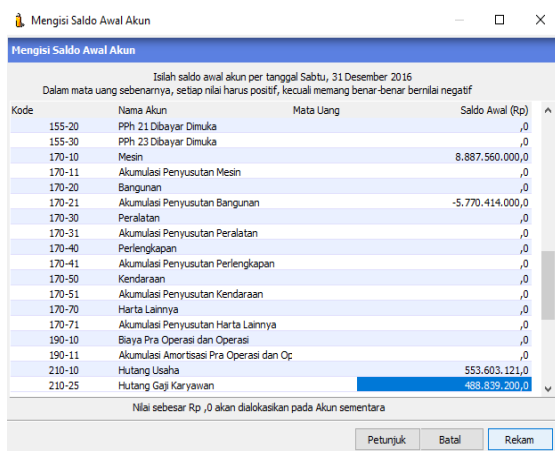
Mengisi Saldo Awal Akun

Mengisi Saldo Awal Akun

Isilah saldo awal akun per tanggal Sabtu, 31 Desember 2016
Dalam mata uang sebenarnya, setiap nilai harus positif, kecuali memang benar-benar bernilai negatif

| Kode | Nama Akun | Mata Uang | Saldo Awal (Rp) |
|---|---|---|---|
| 155-20 | PPh 21 Dibayar Dimuka | | ,0 |
| 155-30 | PPh 23 Dibayar Dimuka | | ,0 |
| 170-10 | Mesin | | 8.887.560.000,0 |
| 170-11 | Akumulasi Penyusutan Mesin | | ,0 |
| 170-20 | Bangunan | | ,0 |
| 170-21 | Akumulasi Penyusutan Bangunan | | -5.770.414.000,0 |
| 170-30 | Peralatan | | ,0 |
| 170-31 | Akumulasi Penyusutan Peralatan | | ,0 |
| 170-40 | Perlengkapan | | ,0 |
| 170-41 | Akumulasi Penyusutan Perlengkapan | | ,0 |
| 170-50 | Kendaraan | | ,0 |
| 170-51 | Akumulasi Penyusutan Kendaraan | | ,0 |
| 170-70 | Harta Lainnya | | ,0 |
| 170-71 | Akumulasi Penyusutan Harta Lainnya | | ,0 |
| 190-10 | Biaya Pra Operasi dan Operasi | | ,0 |
| 190-11 | Akumulasi Amortisasi Pra Operasi dan Op | | ,0 |
| 210-10 | Hutang Usaha | | 553.603.121,0 |
| 210-25 | Hutang Gaji Karyawan | | 488.839.200,0 |

Nilai sebesar Rp ,0 akan dialokasikan pada Akun sementara

Petunjuk Batal Rekam